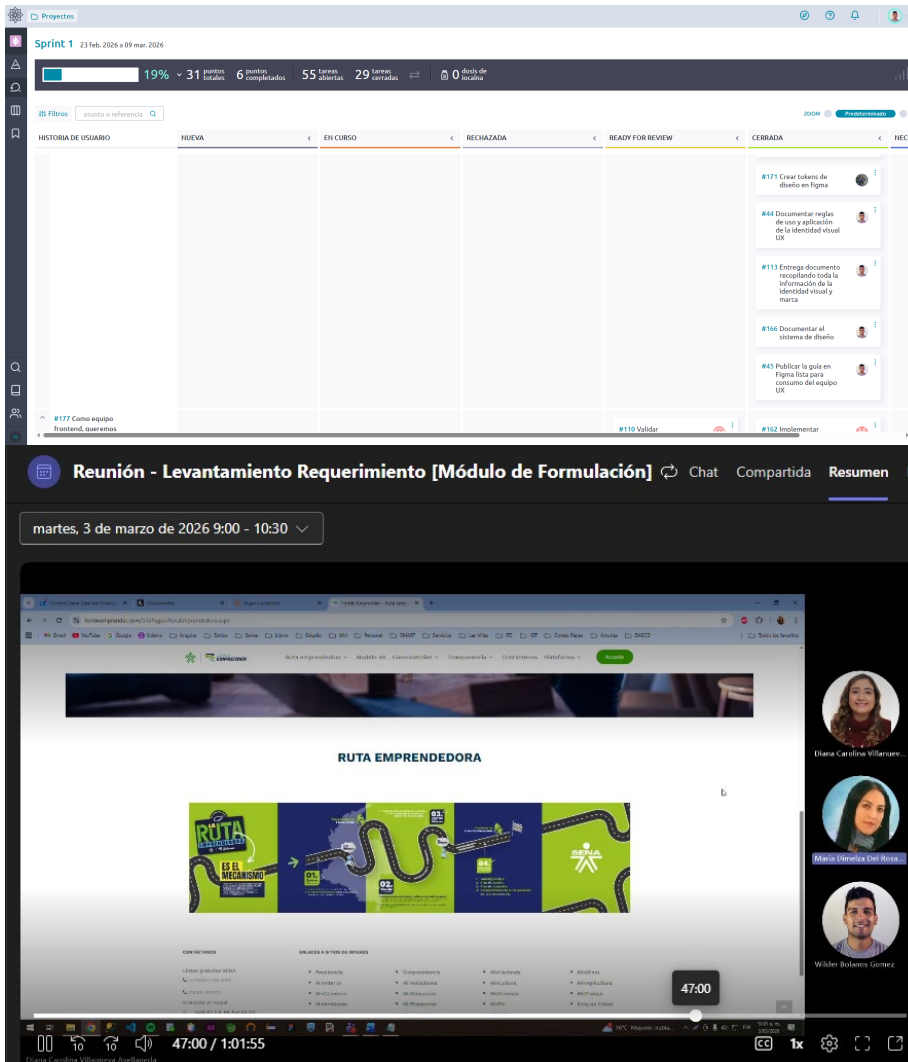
Proyectos

Sprint 1 23 feb. 2026 a 09 mar. 2026

19% 31 puntos totales 6 puntos completados 55 tareas abiertas 29 tareas cerradas 0 dosis de iocaína

Filtros asunto o referencia

ZOOM Predeterminado

HISTORIA DE USUARIO | NUEVA | EN CURSO | RECHAZADA | READY FOR REVIEW | CERRADA | NEC

#171 Crear tokens de diseño en Figma

#44 Documentar reglas de uso y aplicación de la identidad visual UX

#113 Entrega documento recopilando toda la información de la identidad visual y marca

#166 Documentar el sistema de diseño

#45 Publicar la guía en Figma lista para consumo del equipo UX

#177 Como equipo frontend, queremos

#110 Validar

#162 Implementar

Reunión - Levantamiento Requerimiento [Módulo de Formulación] Chat Compartida Resumen

martes, 3 de marzo de 2026 9:00 - 10:30

RUTA EMPRENDEDORA

RUTA EMPRENDEDORA

ES EL MECANISMO

SENA

Acceder

Diana Carolina Villanuev...

Maria Dimeiza Del Rosa...

Wilder Bolanos Gomez

47:00

10 10 47:00 / 1:01:55 1x

Diana Carolina Villanueva Avellaneda